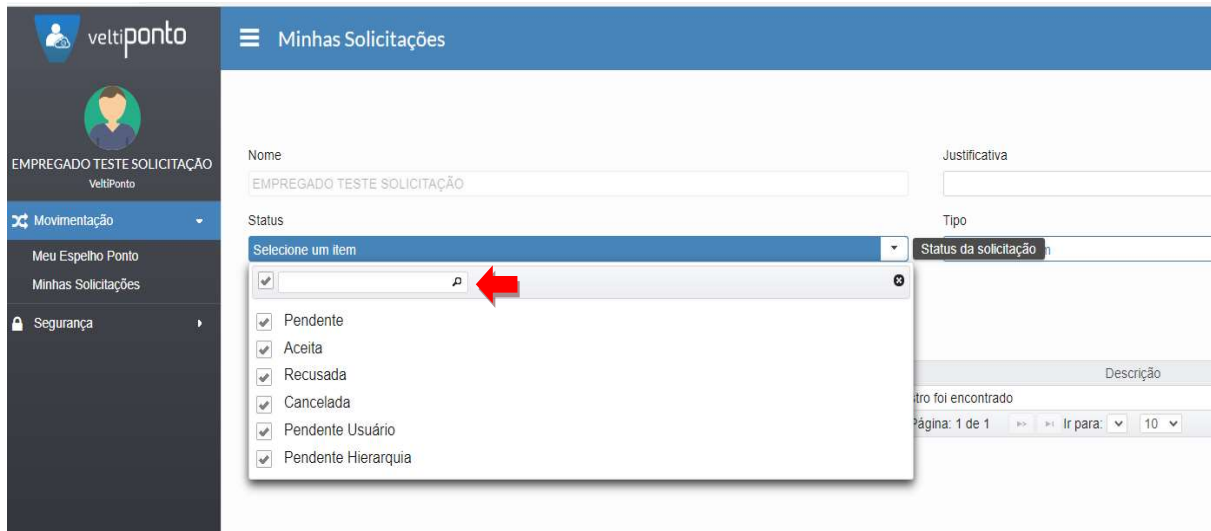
veltiponto

Minhas Solicitações

EMPREGADO TESTE SOLICITAÇÃO
VeltiPonto

Movimentação
Meu Espelho Ponto
Minhas Solicitações
Segurança

Nome
EMPREGADO TESTE SOLICITAÇÃO

Justificativa

Status
Selecione um item

Tipo
Status da solicitação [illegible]n

Pendente
Aceita
Recusada
Cancelada
Pendente Usuário
Pendente Hierarquia

Descrição
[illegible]tro foi encontrado
Página: 1 de 1 Ir para: 10